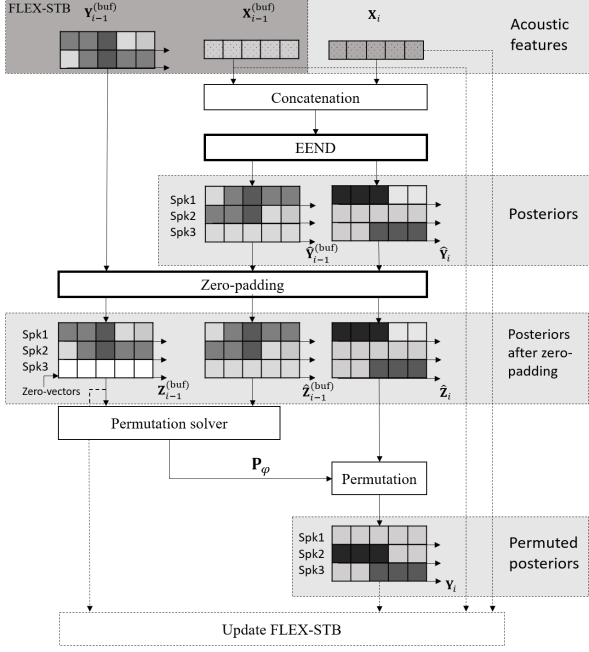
FLEX-STB $\mathbf{Y}_{i-1}^{(\text{buf})}$ $\mathbf{X}_{i-1}^{(\text{buf})}$ $\mathbf{X}_i$

Acoustic features

Concatenation

EEND

Spk1
Spk2
Spk3

$\hat{\mathbf{Y}}_{i-1}^{(\text{buf})}$ $\hat{\mathbf{Y}}_i$

Posteriors

Zero-padding

Spk1
Spk2
Spk3

Zero-vectors

$\mathbf{Z}_{i-1}^{(\text{buf})}$ $\hat{\mathbf{Z}}_{i-1}^{(\text{buf})}$ $\hat{\mathbf{Z}}_i$

Posteriors after zero-padding

Permutation solver

$\mathbf{P}_{\varphi}$

Permutation

Spk1
Spk2
Spk3

$\mathbf{Y}_i$

Permuted posteriors

Update FLEX-STB